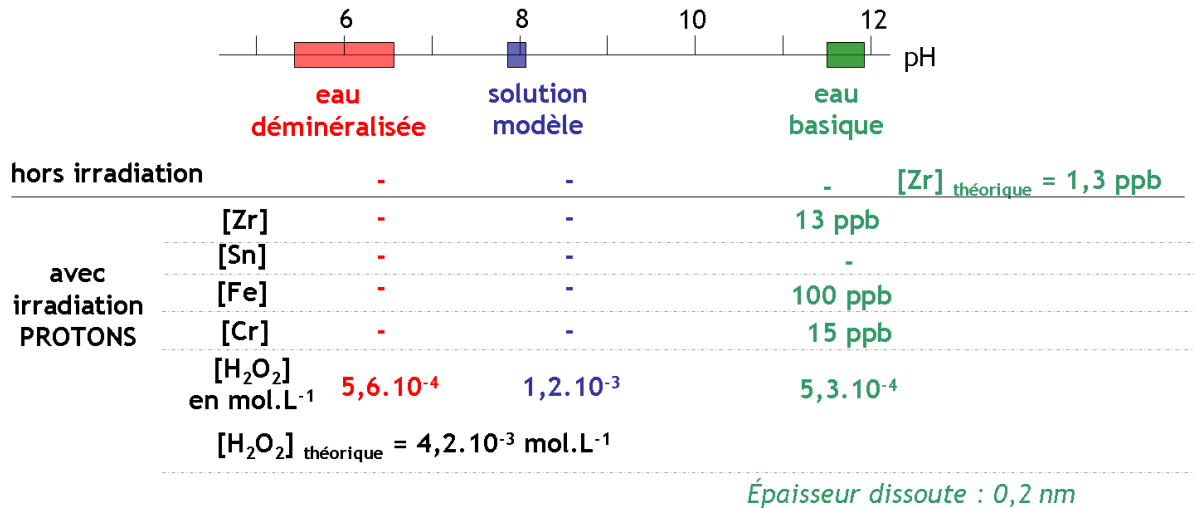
6 8 10 12

pH

eau déminéralisée

solution modèle

eau basique

| | | eau déminéralisée | solution modèle | eau basique |
|---|---|---|---|---|
| hors irradiation | | - | - | - |
| avec irradiation PROTONS | [Zr] | - | - | 13 ppb |
| | [Sn] | - | - | - |
| | [Fe] | - | - | 100 ppb |
| | [Cr] | - | - | 15 ppb |
| | $[H_2O_2]$ en mol.$L^{-1}$ | $5,6.10^{-4}$ | $1,2.10^{-3}$ | $5,3.10^{-4}$ |

$[Zr]_{théorique}$ = 1,3 ppb

$[H_2O_2]_{théorique}$ = $4,2.10^{-3}$ mol.$L^{-1}$

Épaisseur dissoute : 0,2 nm